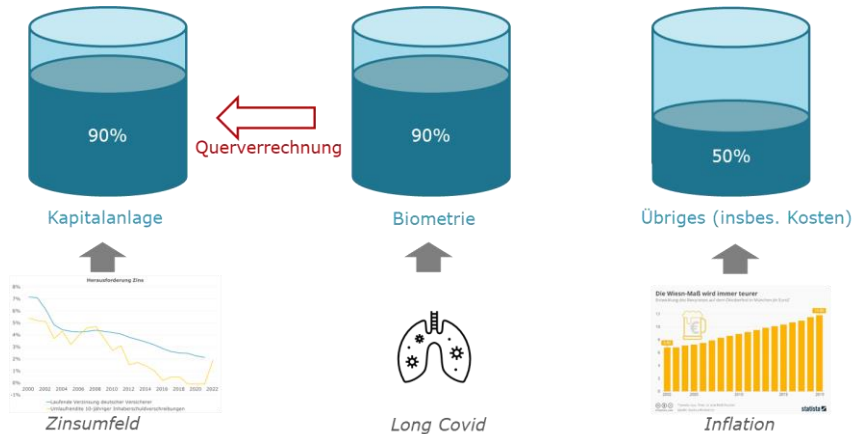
90%

Querverrechnung

90%

50%

Kapitalanlage

Biometrie

Übriges (insbes. Kosten)

Herausforderung Zins

8%
7%
6%
5%
4%
3%
2%
1%
0%
-1%

2000 2002 2004 2006 2008 2010 2012 2014 2016 2018 2020 2022

Laufende Verzinsung deutscher Versicherer
Umlaufrendite 10-jähriger Inhaberschuldverschreibungen

Die Wiesn-Maß wird immer teurer

statista

Zinsumfeld

Long Covid

Inflation